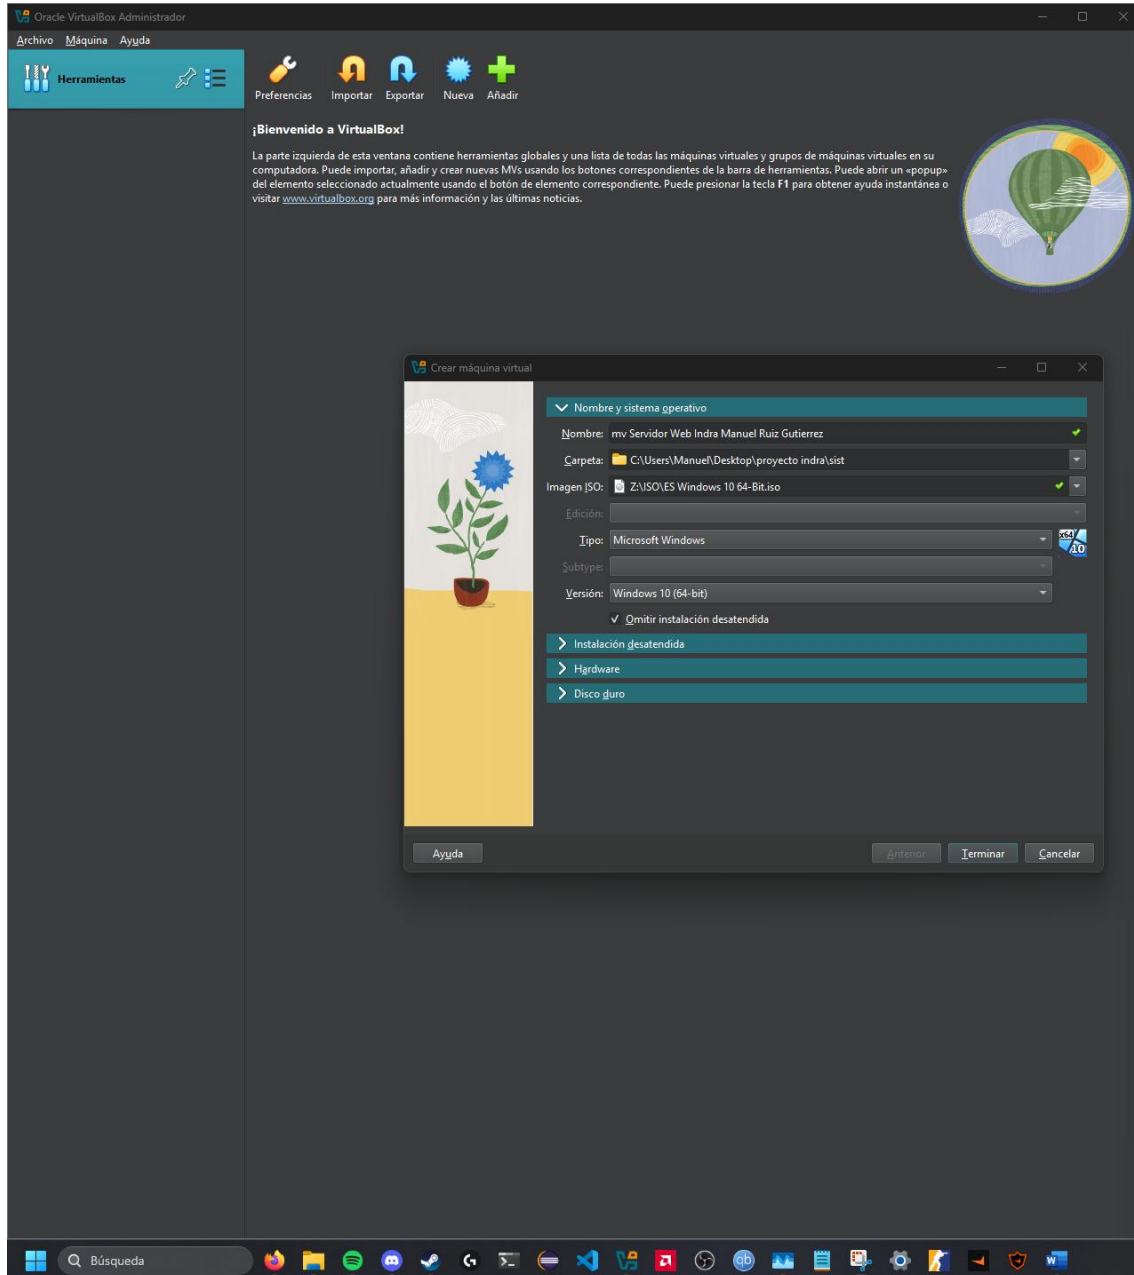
Oracle VirtualBox Administrador

Archivo Máquina Ayuda

Herramientas

Preferencias Importar Exportar Nueva Añadir

¡Bienvenido a VirtualBox!

La parte izquierda de esta ventana contiene herramientas globales y una lista de todas las máquinas virtuales y grupos de máquinas virtuales en su computadora. Puede importar, añadir y crear nuevas MVs usando los botones correspondientes de la barra de herramientas. Puede abrir un «popup» del elemento seleccionado actualmente usando el botón de elemento correspondiente. Puede presionar la tecla F1 para obtener ayuda instantánea o visitar www.virtualbox.org para más información y las últimas noticias.

Crear máquina virtual

Nombre y sistema operativo

Nombre: mv Servidor Web Indra Manuel Ruiz Gutierrez

Carpeta: C:\Users\Manuel\Desktop\proyecto indra\sist

Imagen ISO: Z:\ISO\ES Windows 10 64-Bit.iso

Edición:

Tipo: Microsoft Windows

Subtype:

Versión: Windows 10 (64-bit)

Omitir instalación desatendida

Instalación desatendida

Hardware

Disco duro

Ayuda

Anterior Terminar Cancelar

Búsqueda